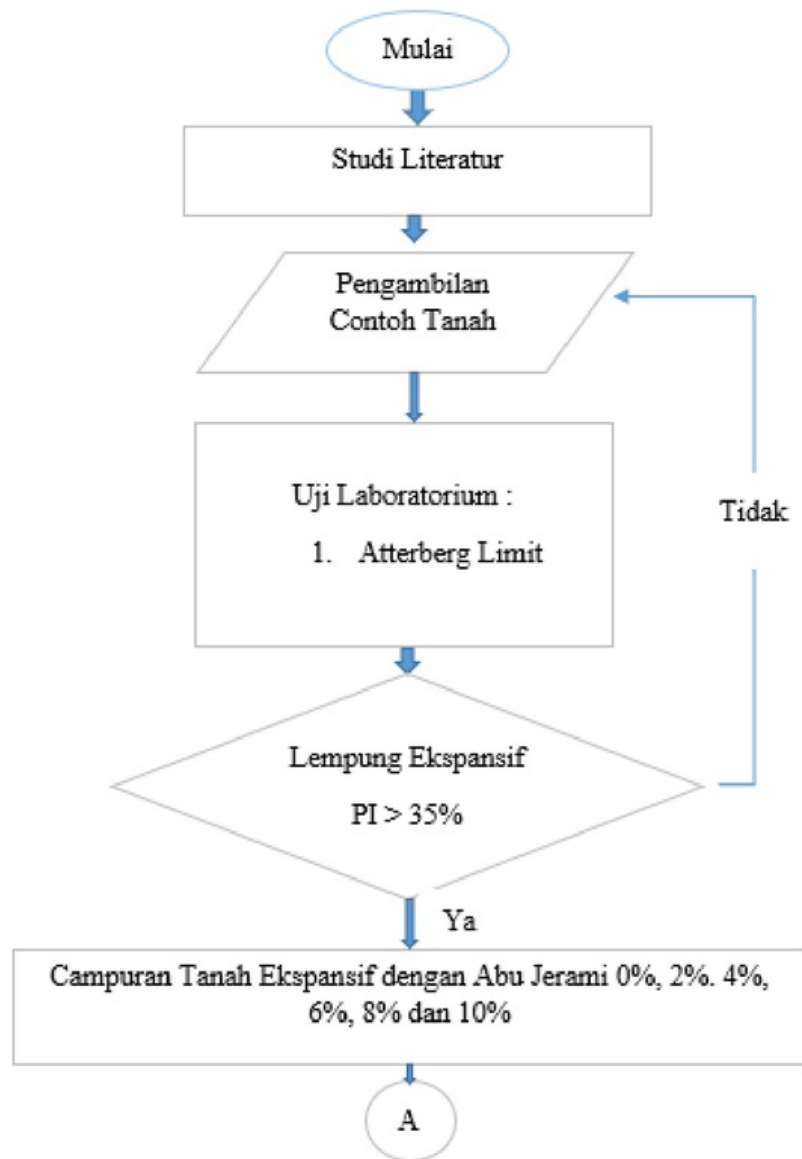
Mulai

Studi Literatur

Pengambilan Contoh Tanah

Uji Laboratorium :

1. Atterberg Limit

Tidak

Lempung Ekspansif

PI > 35%

Ya

Campuran Tanah Ekspansif dengan Abu Jerami 0%, 2%. 4%, 6%, 8% dan 10%

A